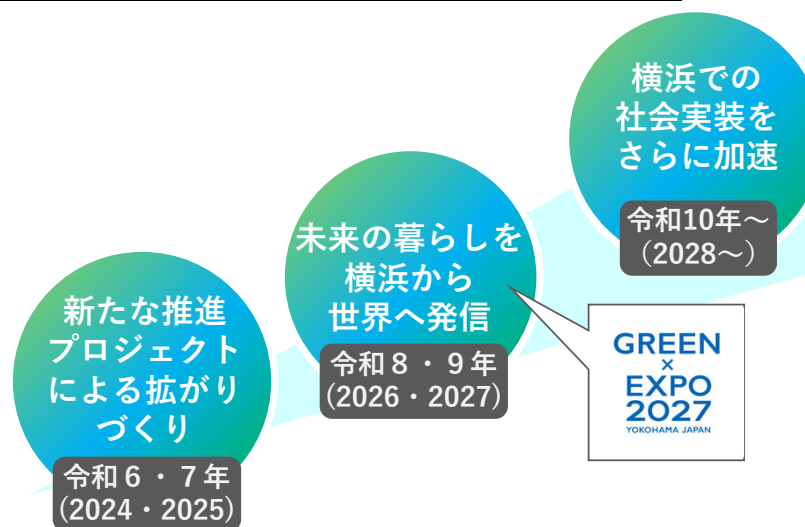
横浜での
社会実装を
さらに加速

令和10年～
（2028～）

未来の暮らしを
横浜から
世界へ発信

令和８・９年
（2026・2027）

GREEN
×
EXPO
2027
YOKOHAMA JAPAN

新たな推進
プロジェクト
による拡がり
づくり

令和６・７年
（2024・2025）